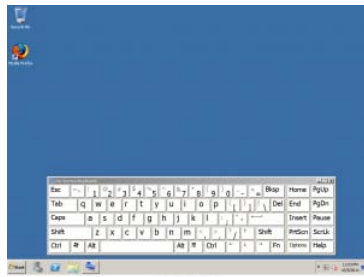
Recycle Bin

Mozilla Firefox

On-Screen Keyboard

Esc
1
2
3
4
5
6
7
8
9
0
Bksp
Home
PgUp

Tab
q
w
e
r
t
y
u
i
o
p
Del
End
PgDn

Caps
a
s
d
f
g
h
j
k
l
Insert
Pause

Shift
z
x
c
v
b
n
m
Shift
PrtScn
ScrLk

Ctrl
Alt
Alt
Ctrl
Fn
Options
Help

Start
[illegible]